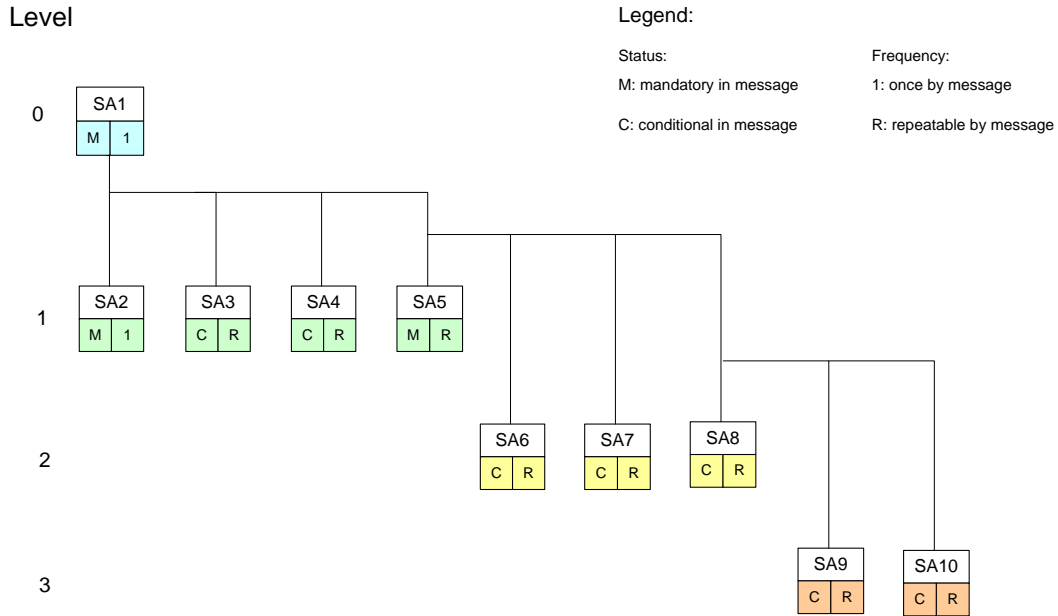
Level

Legend:

Status:

M: mandatory in message

C: conditional in message

Frequency:

1: once by message

R: repeatable by message

0

SA1
M 1

1

SA2
M 1

SA3
C R

SA4
C R

SA5
M R

2

SA6
C R

SA7
C R

SA8
C R

3

SA9
C R

SA10
C R